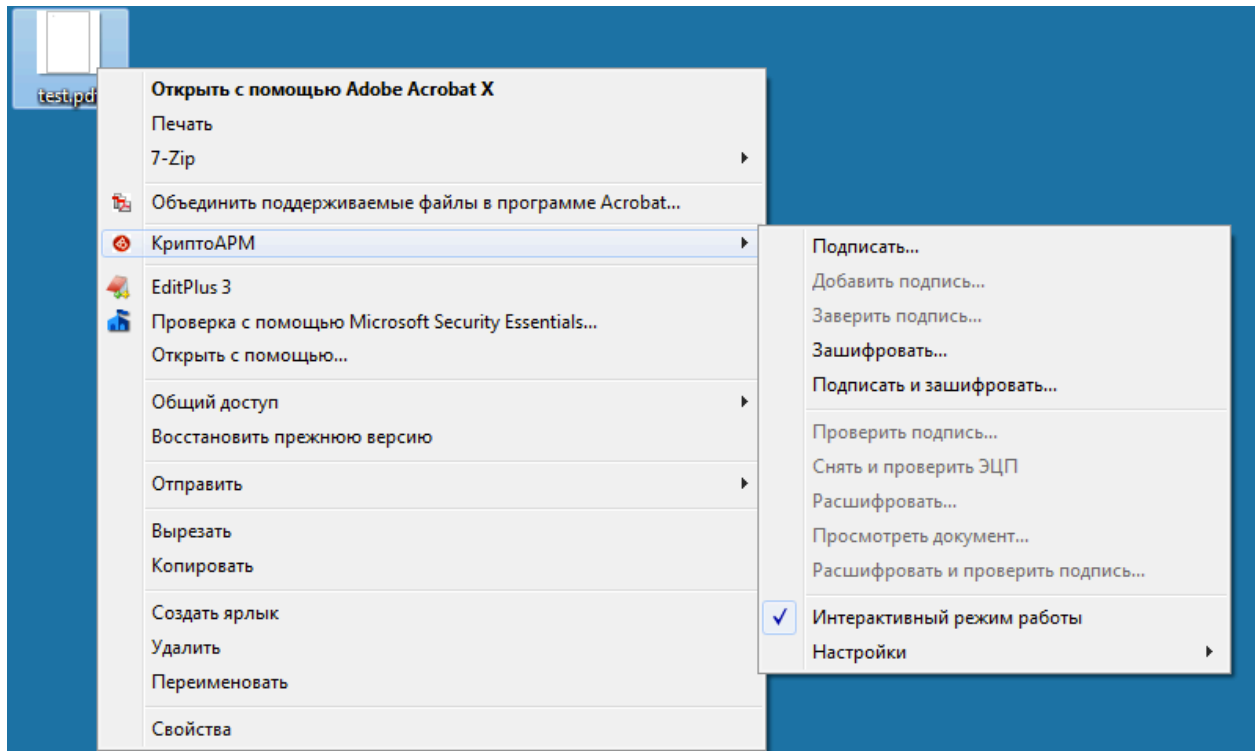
test.pdf

Открыть с помощью Adobe Acrobat X
Печать
7-Zip
Объединить поддерживаемые файлы в программе Acrobat...
КриптоАРМ
EditPlus 3
Проверка с помощью Microsoft Security Essentials...
Открыть с помощью...
Общий доступ
Восстановить прежнюю версию
Отправить
Вырезать
Копировать
Создать ярлык
Удалить
Переименовать
Свойства

Подписать...
Добавить подпись...
Заверить подпись...
Зашифровать...
Подписать и зашифровать...
Проверить подпись...
Снять и проверить ЭЦП
Расшифровать...
Просмотреть документ...
Расшифровать и проверить подпись...
✓ Интерактивный режим работы
Настройки